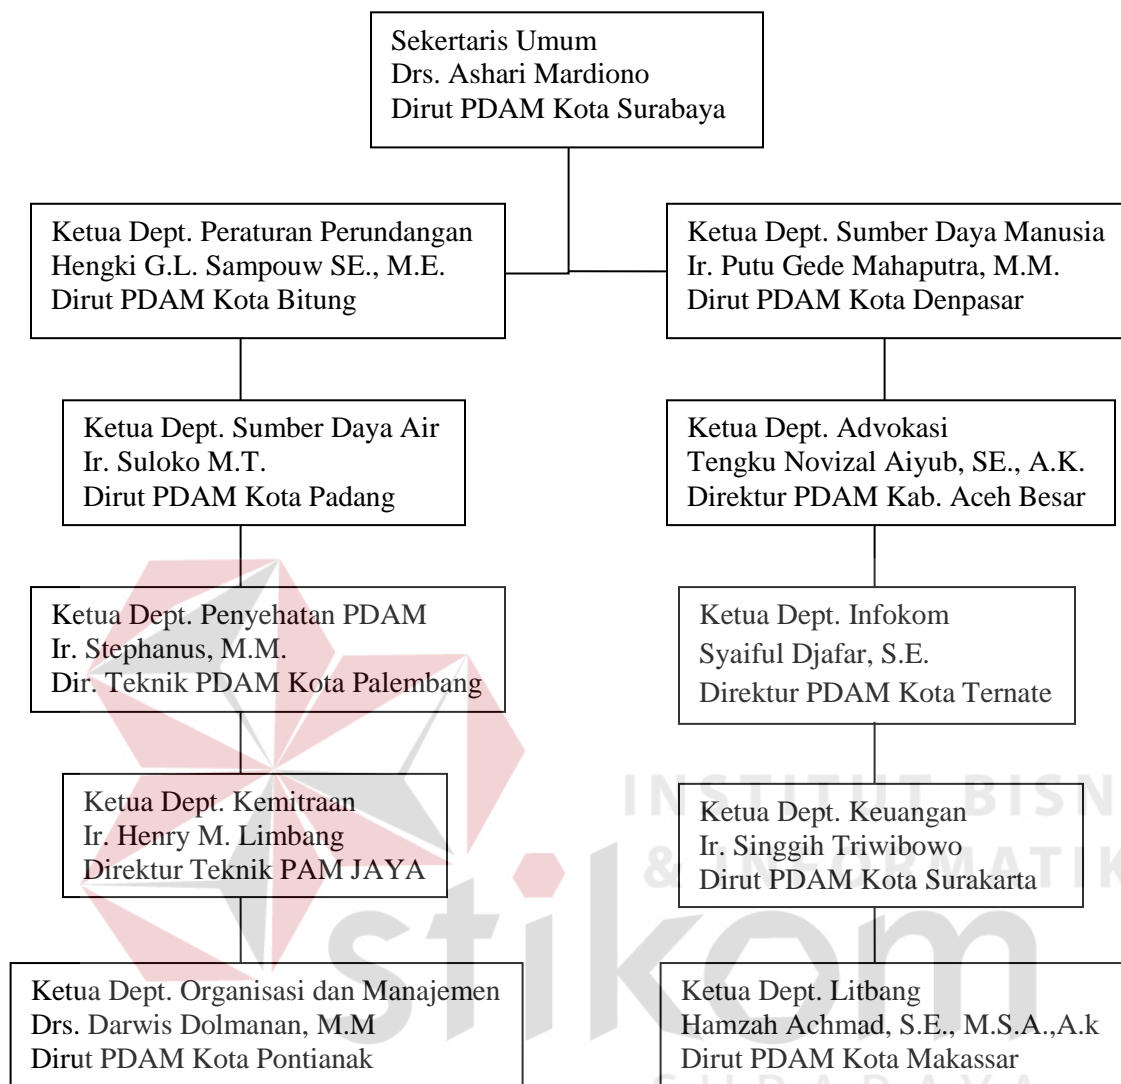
Sekertaris Umum
Drs. Ashari Mardiono
Dirut PDAM Kota Surabaya

Ketua Dept. Peraturan Perundangan
Hengki G.L. Sampouw SE., M.E.
Dirut PDAM Kota Bitung

Ketua Dept. Sumber Daya Manusia
Ir. Putu Gede Mahaputra, M.M.
Dirut PDAM Kota Denpasar

Ketua Dept. Sumber Daya Air
Ir. Suloko M.T.
Dirut PDAM Kota Padang

Ketua Dept. Advokasi
Tengku Novizal Aiyub, SE., A.K.
Direktur PDAM Kab. Aceh Besar

Ketua Dept. Penyehatan PDAM
Ir. Stephanus, M.M.
Dir. Teknik PDAM Kota Palembang

Ketua Dept. Infokom
Syaiful Djafar, S.E.
Direktur PDAM Kota Ternate

Ketua Dept. Kemitraan
Ir. Henry M. Limbang
Direktur Teknik PAM JAYA

Ketua Dept. Keuangan
Ir. Singgih Triwibowo
Dirut PDAM Kota Surakarta

Ketua Dept. Organisasi dan Manajemen
Drs. Darwis Dolmanan, M.M
Dirut PDAM Kota Pontianak

Ketua Dept. Litbang
Hamzah Achmad, S.E., M.S.A.,A.k
Dirut PDAM Kota Makassar

INSTITUT BISNIS & INFORMATIKA
stikom
SURABAYA